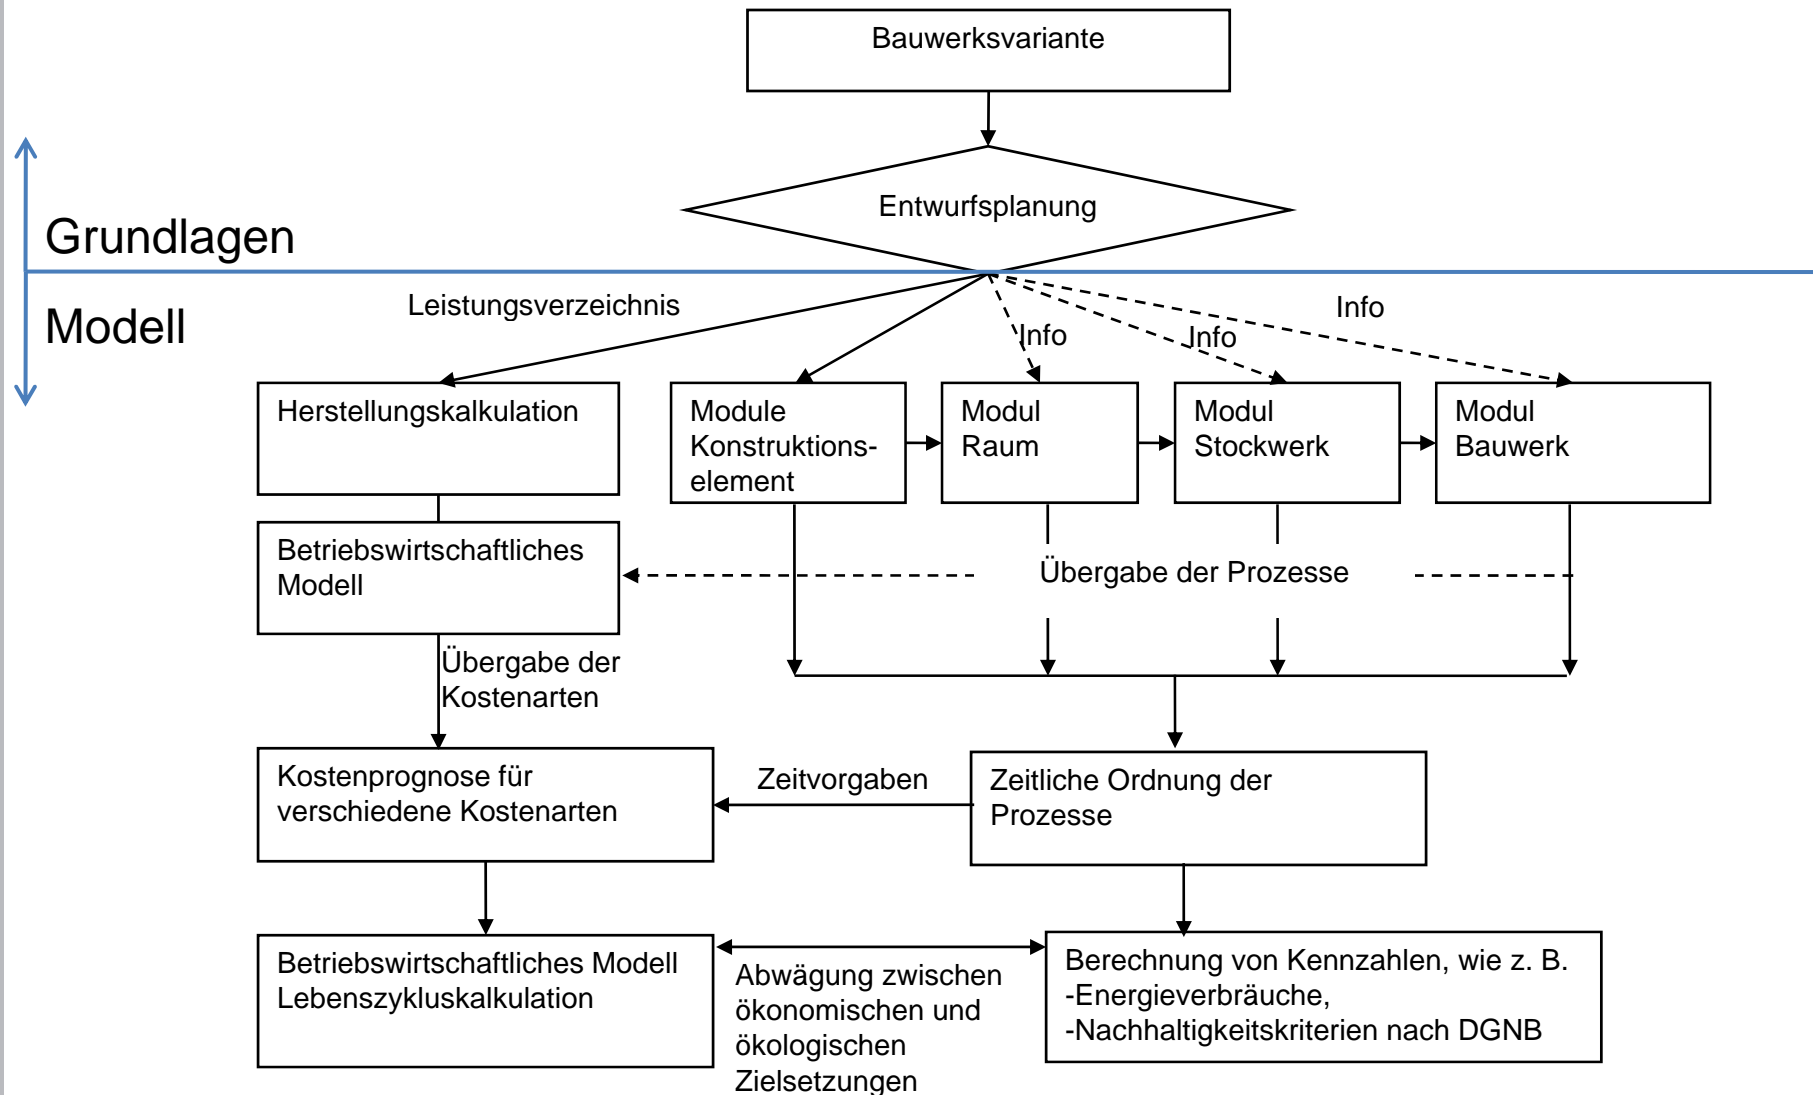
Bauwerksvariante

Entwurfsplanung

Grundlagen

Modell

Leistungsverzeichnis

Info

Info

Info

Herstellungskalkulation

Module Konstruktionselement

Modul Raum

Modul Stockwerk

Modul Bauwerk

Betriebswirtschaftliches Modell

Übergabe der Prozesse

Übergabe der Kostenarten

Kostenprognose für verschiedene Kostenarten

Zeitvorgaben

Zeitliche Ordnung der Prozesse

Betriebswirtschaftliches Modell Lebenszykluskalkulation

Abwägung zwischen ökonomischen und ökologischen Zielsetzungen

Berechnung von Kennzahlen, wie z. B.
-Energieverbräuche,
-Nachhaltigkeitskriterien nach DGNB